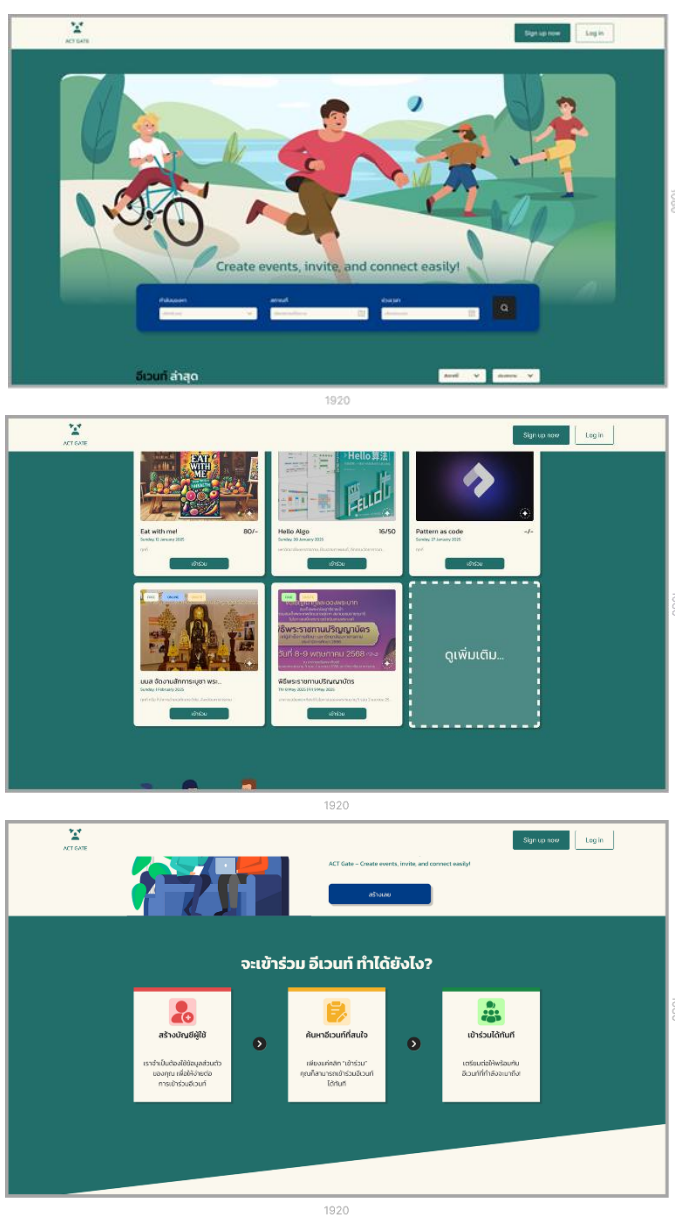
ACT GATE

Sign up now

Log in

Create events, invite, and connect easily!

อีเวนท์ ล่าสุด

1920

ACT GATE

Sign up now

Log in

Eat with me!

80/-

Hello Algo

16/50

Pattern as code

เข้าร่วม

เข้าร่วม

เข้าร่วม

ดูเพิ่มเติม...

พิธีพระราชทานปริญญาบัตร

เข้าร่วม

เข้าร่วม

1920

ACT GATE

Sign up now

Log in

ACT Gate – Create events, invite, and connect easily!

สร้างเลย

จะเข้าร่วม อีเวนท์ ทำได้ยังไง?

สร้างบัญชีผู้ใช้

ค้นหาอีเวนท์ที่สนใจ

เข้าร่วมได้ทันที

1920